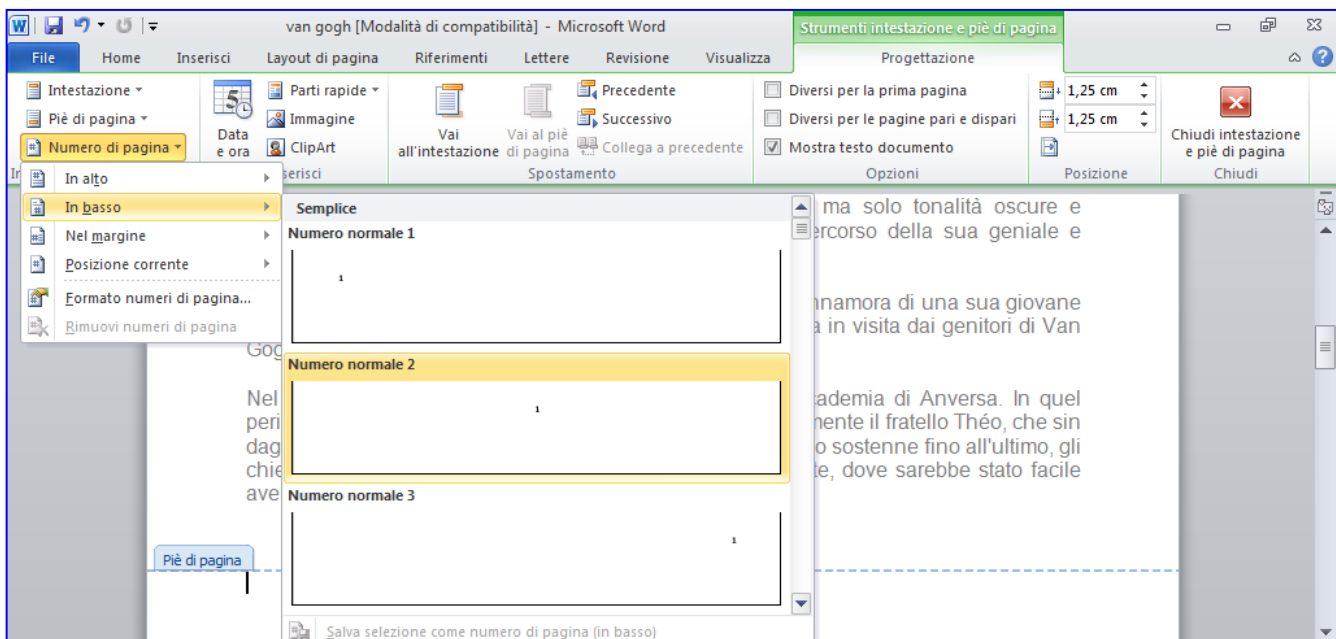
van gogh [Modalità di compatibilità] - Microsoft Word

Strumenti intestazione e piè di pagina

File Home Inserisci Layout di pagina Riferimenti Lettere Revisione Visualizza Progettazione

Intestazione
Piè di pagina
Numero di pagina
Data e ora
Parti rapide
Immagine
ClipArt
Vai all'intestazione
Vai al piè di pagina
Precedente
Successivo
Collega a precedente
Spostamento
Diversi per la prima pagina
Diversi per le pagine pari e dispari
Mostra testo documento
Opzioni
1,25 cm
1,25 cm
Posizione
Chiudi intestazione e piè di pagina
Chiudi

In alto
In basso
Nel margine
Posizione corrente
Formato numeri di pagina...
Rimuovi numeri di pagina

Semplice
Numero normale 1
1
Numero normale 2
1
Numero normale 3
1
Salva selezione come numero di pagina (in basso)

ma solo tonalità oscure e ercorso della sua geniale e

nnamora di una sua giovane a in visita dai genitori di Van Gog

Nel ademia di Anversa. In quel peri nente il fratello Théo, che sin dag o sostenne fino all'ultimo, gli chie te, dove sarebbe stato facile ave

Piè di pagina